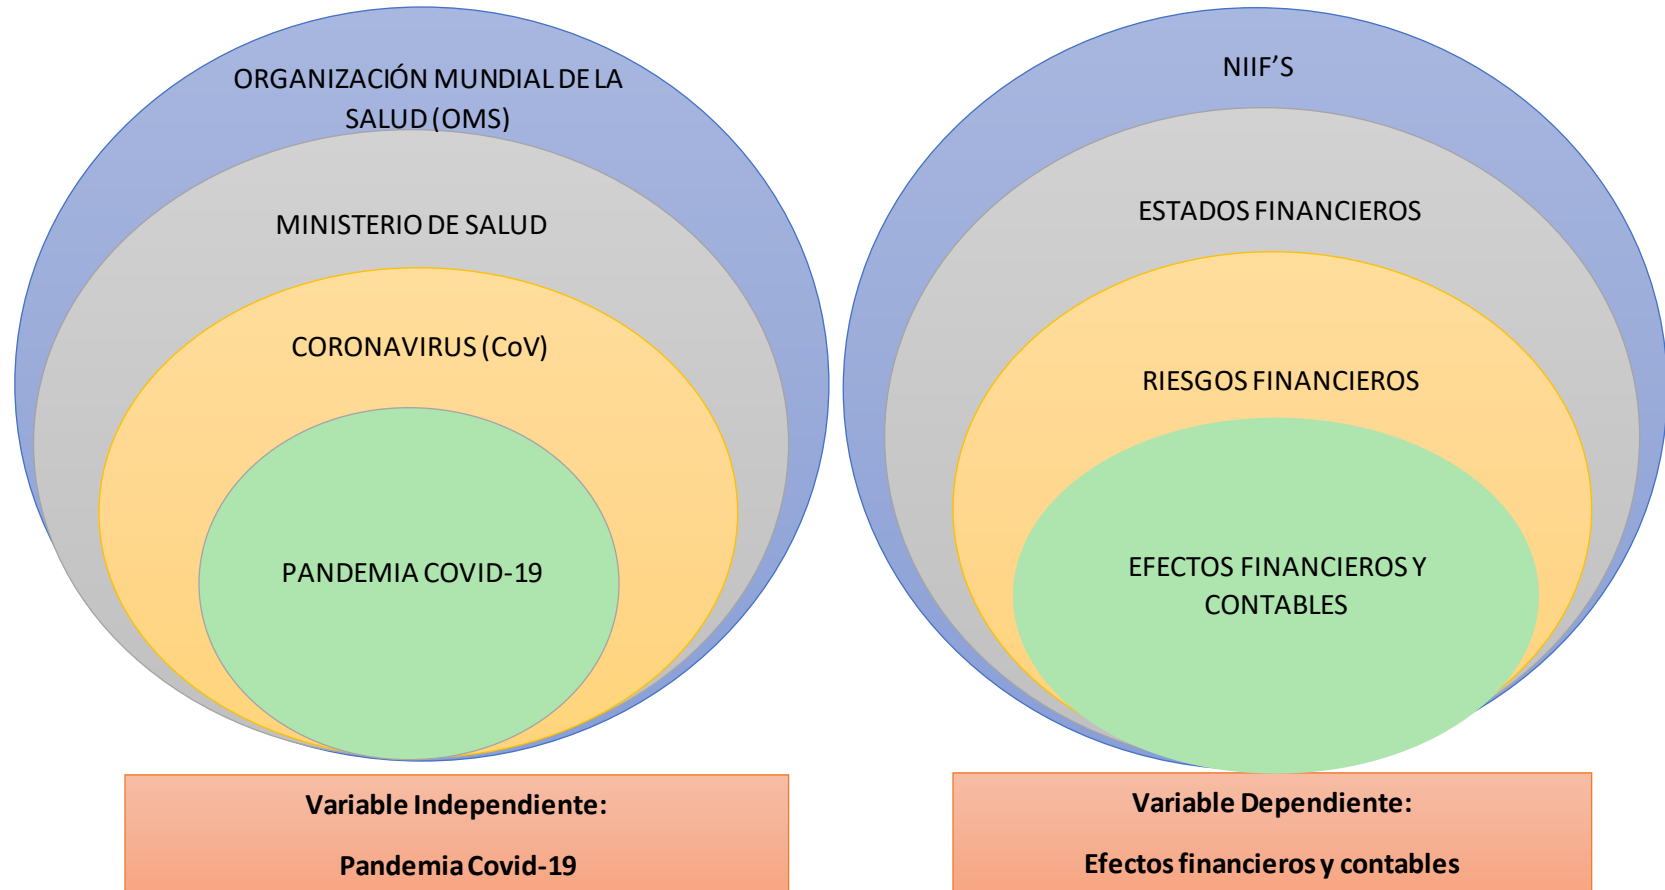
ORGANIZACIÓN MUNDIAL DE LA SALUD (OMS)

MINISTERIO DE SALUD

CORONAVIRUS (CoV)

PANDEMIA COVID-19

Variable Independiente:

Pandemia Covid-19

NIIF'S

ESTADOS FINANCIEROS

RIESGOS FINANCIEROS

EFECTOS FINANCIEROS Y CONTABLES

Variable Dependiente:

Efectos financieros y contables